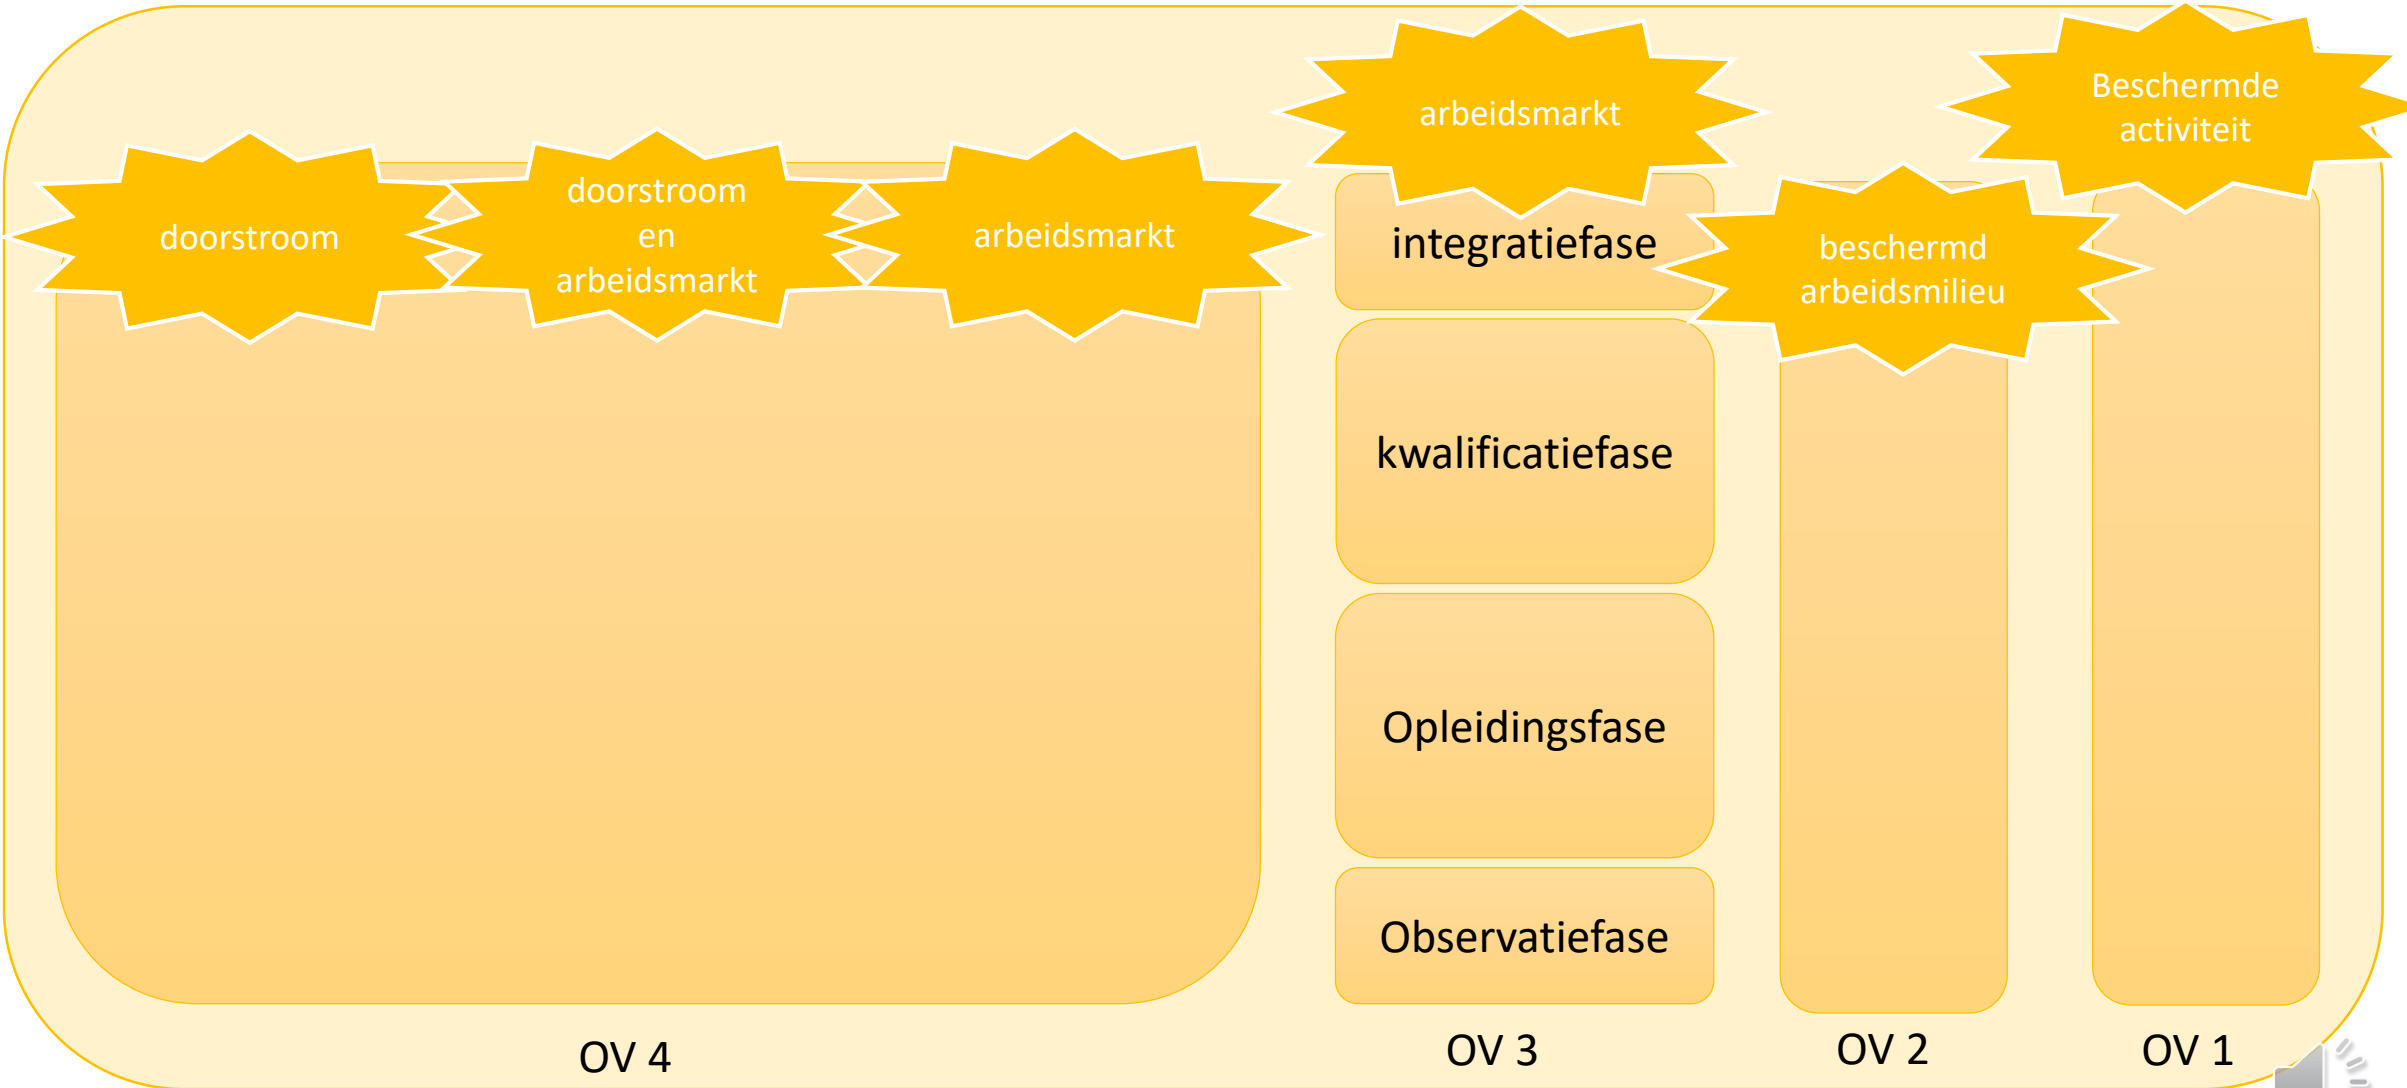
doorstroom

doorstroom en arbeidsmarkt

arbeidsmarkt

arbeidsmarkt

Beschermde activiteit

integratiefase

beschermd arbeidsmilieu

kwalificatiefase

Opleidingsfase

Observatiefase

OV 4

OV 3

OV 2

OV 1